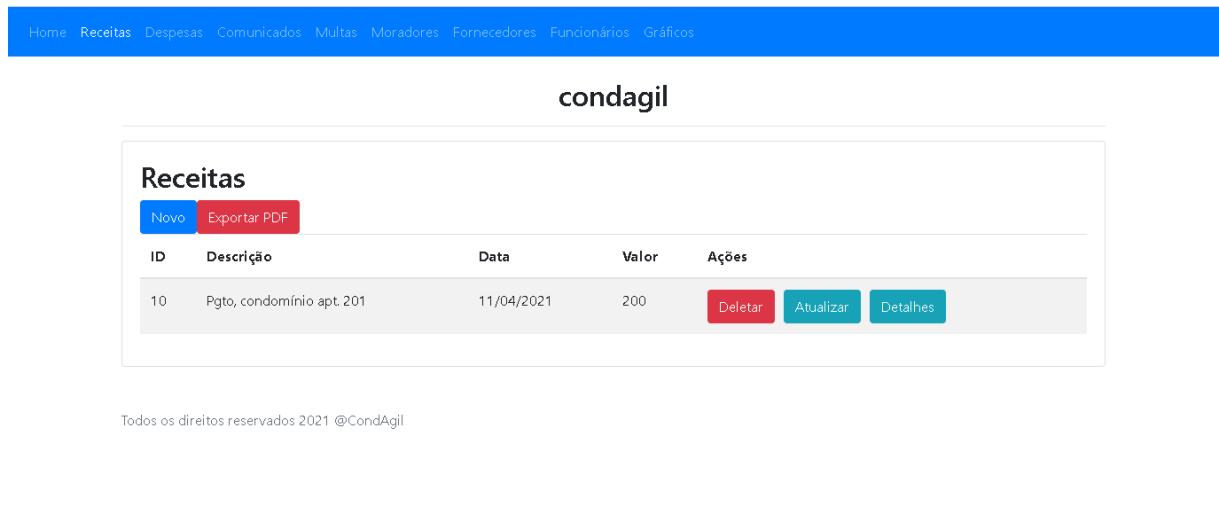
Home Receitas Despesas Comunicados Multas Moradores Fornecedores Funcionários Gráficos

condagil

Receitas

Novo Exportar PDF

| ID | Descrição | Data | Valor | Ações |
|---|---|---|---|---|
| 10 | Pgto, condomínio apt. 201 | 11/04/2021 | 200 | Deletar Atualizar Detalhes |

Todos os direitos reservados 2021 @CondAgil